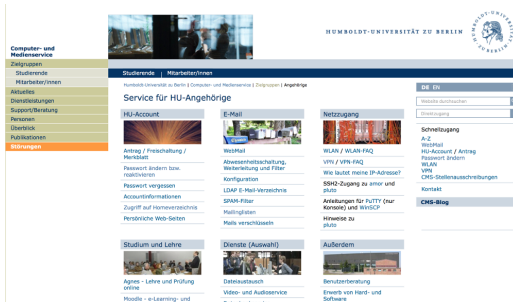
HUMBOLDT-UNIVERSITÄT ZU BERLIN

Computer- und Medienservice

Zielgruppen
Studierende
Mitarbeiter/innen
Aktuelles
Dienstleistungen
Support/Beratung
Personen
Überblick
Publikationen
Störungen

Studierende | Mitarbeiter/innen

Humboldt-Universität zu Berlin | Computer- und Medienservice | Zielgruppen | Angehörige

Service für HU-Angehörige

HU-Account
Antrag / Freischaltung / Merkblatt
Passwort ändern bzw. reaktivieren
Passwort vergessen
Accountinformationen
Zugriff auf Homeverzeichnis
Persönliche Web-Seiten

E-Mail
WebMail
Abwesenheitsschaltung, Weiterleitung und Filter
Konfiguration
LDAP E-Mail-Verzeichnis
SPAM-Filter
Mailinglisten
Mails verschlüsseln

Netzzugang
WLAN / WLAN-FAQ
VPN / VPN-FAQ
Wie lautet meine IP-Adresse?
SSH2-Zugang zu amor und pluto
Anleitungen für PuTTY (nur Konsole) und WinSCP
Hinweise zu pluto

Studium und Lehre
Agnes - Lehre und Prüfung online
Moodle - e-Learning-und

Dienste (Auswahl)
Dateiaustausch
Video- und Audioservice

Außerdem
Benutzerberatung
Erwerb von Hard- und Software

DE EN
Website durchsuchen
Direktzugang

Schnellzugang
A-Z
WebMail
HU-Account / Antrag
Passwort ändern
WLAN
VPN
CMS-Stellenausschreibungen

Kontakt

CMS-Blog